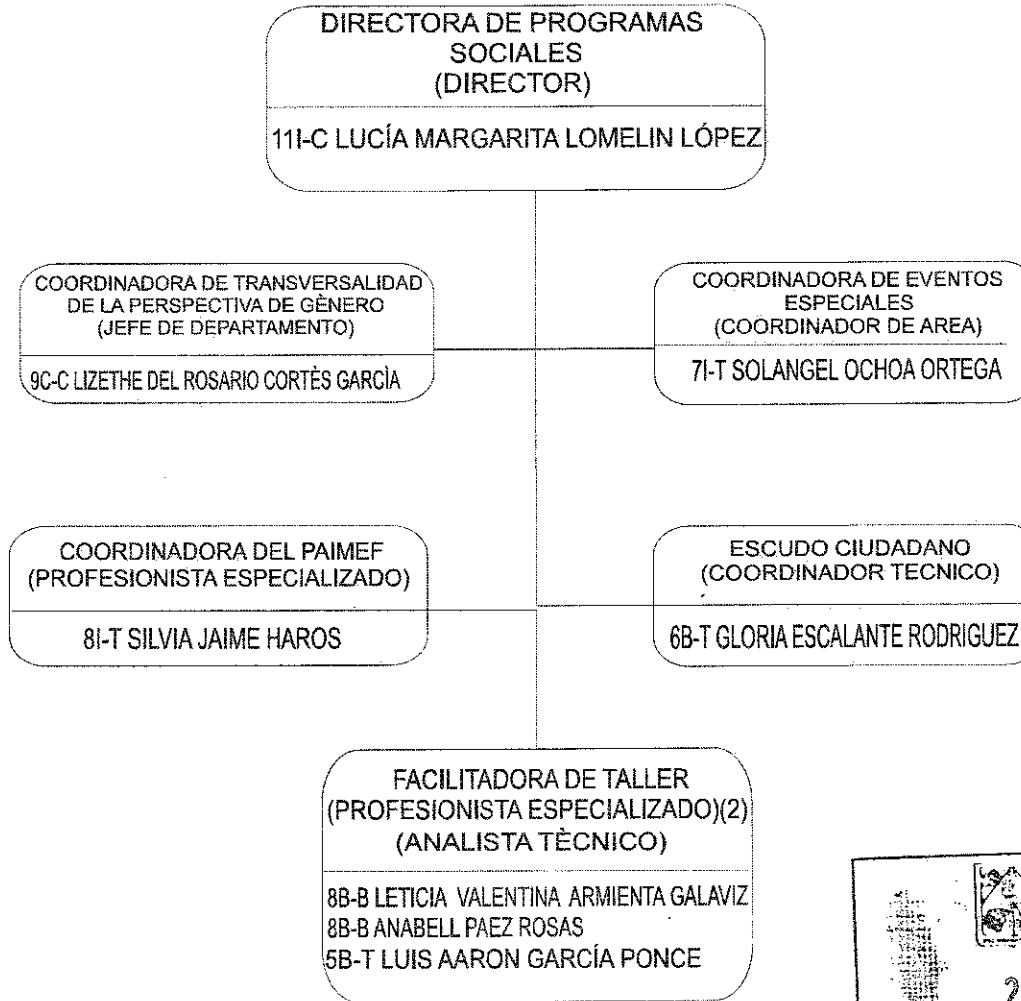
DIRECTORA DE PROGRAMAS SOCIALES
(DIRECTOR)

11I-C LUCÍA MARGARITA LOMELIN LÓPEZ

COORDINADORA DE TRANSVERSALIDAD DE LA PERSPECTIVA DE GÈNERO
(JEFE DE DEPARTAMENTO)

9C-C LIZETHE DEL ROSARIO CORTÈS GARCÌA

COORDINADORA DE EVENTOS ESPECIALES
(COORDINADOR DE AREA)

7I-T SOLANGEL OCHOA ORTEGA

COORDINADORA DEL PAIMEF
(PROFESIONISTA ESPECIALIZADO)

8I-T SILVIA JAIME HAROS

ESCUDO CIUDADANO
(COORDINADOR TECNICO)

6B-T GLORIA ESCALANTE RODRIGUEZ

FACILITADORA DE TALLER
(PROFESIONISTA ESPECIALIZADO)(2)
(ANALISTA TÈCNICO)

8B-B LETICIA VALENTINA ARMIENTA GALAVIZ
8B-B ANABELL PAEZ ROSAS
5B-T LUIS AARON GARCÍA PONCE

2